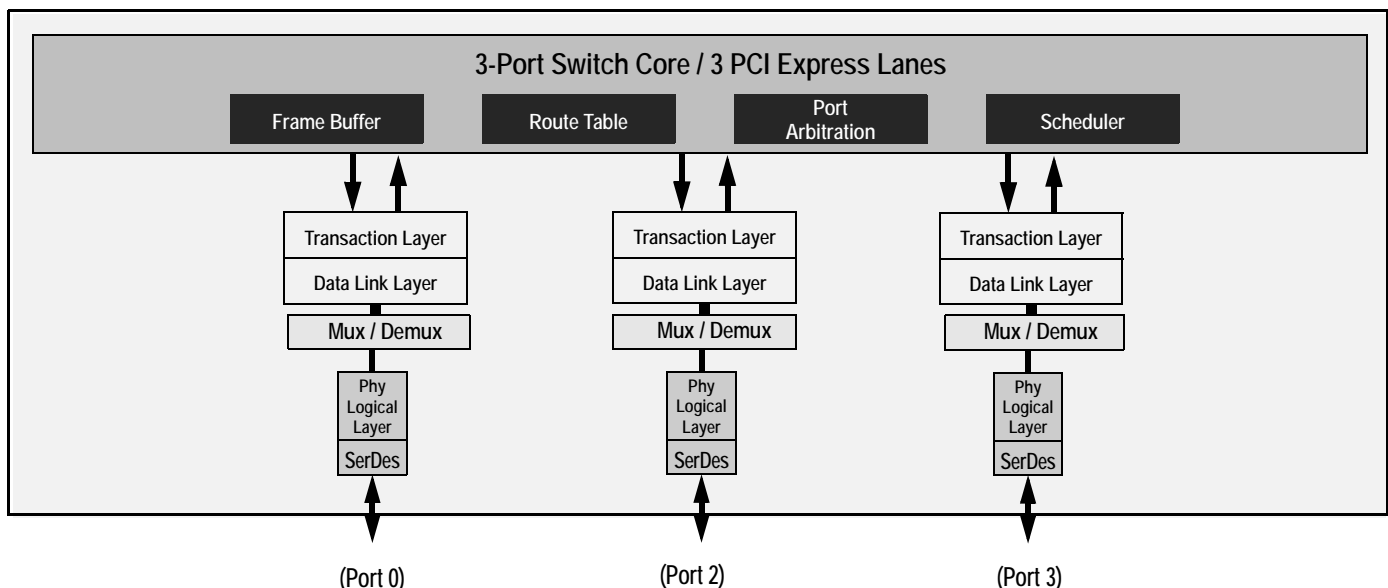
3-Port Switch Core / 3 PCI Express Lanes

Frame Buffer

Route Table

Port Arbitration

Scheduler

Transaction Layer

Data Link Layer

Mux / Demux

Phy Logical Layer

SerDes

Transaction Layer

Data Link Layer

Mux / Demux

Phy Logical Layer

SerDes

Transaction Layer

Data Link Layer

Mux / Demux

Phy Logical Layer

SerDes

(Port 0)

(Port 2)

(Port 3)